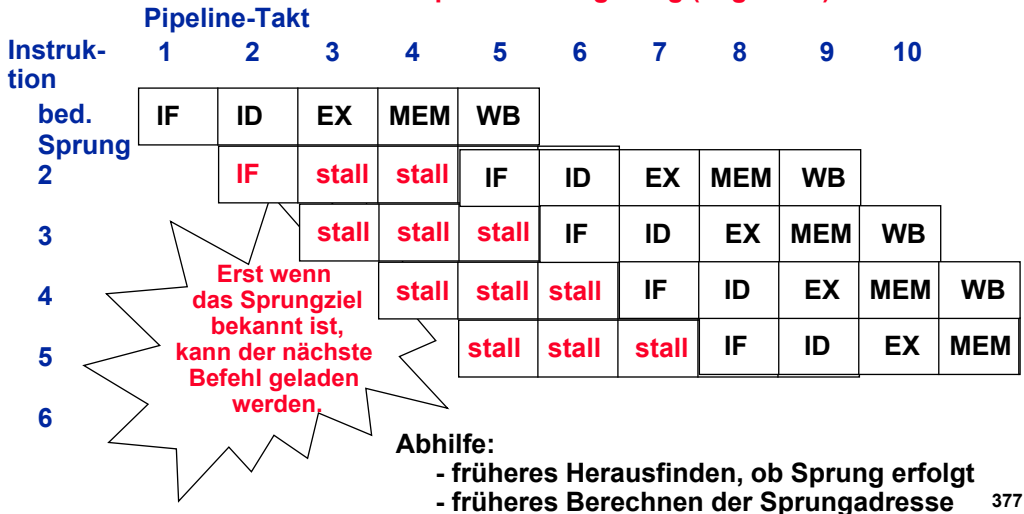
Pipeline-Takt

| Instruktion | 1 | 2 | 3 | 4 | 5 | 6 | 7 | 8 | 9 | 10 |
|---|---|---|---|---|---|---|---|---|---|---|
| bed. Sprung | IF | ID | EX | MEM | WB | | | | | |
| 2 | | IF | stall | stall | IF | ID | EX | MEM | WB | |
| 3 | | | stall | stall | stall | IF | ID | EX | MEM | WB |
| 4 | | | | stall | stall | stall | IF | ID | EX | MEM | WB |
| 5 | | | | | stall | stall | stall | IF | ID | EX | MEM |
| 6 | | | | | | | | | | |

Erst wenn das Sprungziel bekannt ist, kann der nächste Befehl geladen werden.

Abhilfe:
- früheres Herausfinden, ob Sprung erfolgt
- früheres Berechnen der Sprungadresse

377